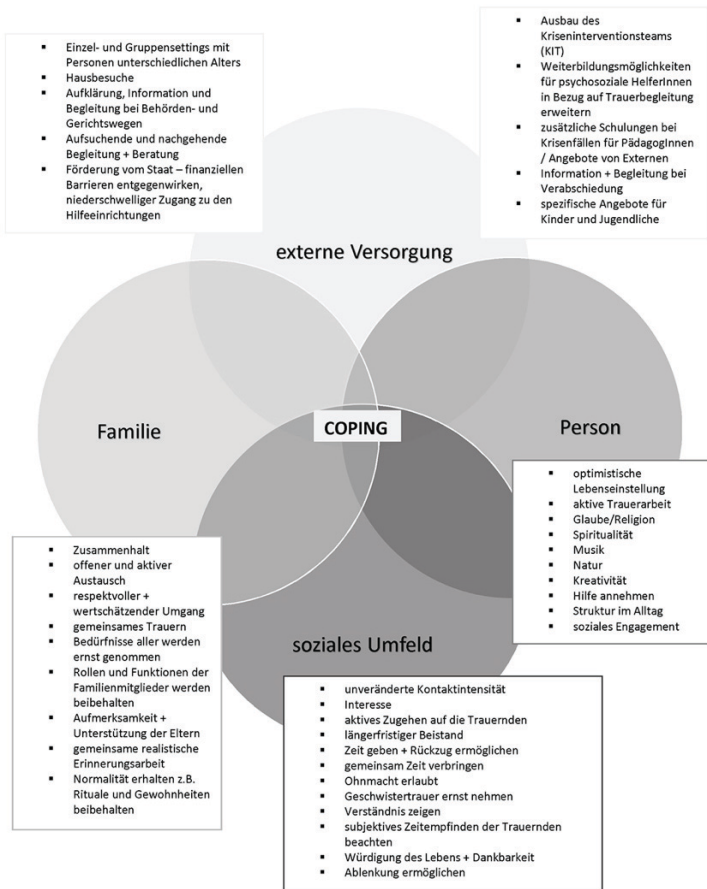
- Einzel- und Gruppensettings mit Personen unterschiedlichen Alters
- Hausbesuche
- Aufklärung, Information und Begleitung bei Behörden- und Gerichtswegen
- Aufsuchende und nachgehende Begleitung + Beratung
- Förderung vom Staat – finanziellen Barrieren entgegenwirken, niederschwelliger Zugang zu den Hilfeeinrichtungen

- Ausbau des Kriseninterventionsteams (KIT)
- Weiterbildungsmöglichkeiten für psychosoziale HelferInnen in Bezug auf Trauerbegleitung erweitern
- zusätzliche Schulungen bei Krisenfällen für PädagogInnen / Angebote von Externen
- Information + Begleitung bei Verabschiedung
- spezifische Angebote für Kinder und Jugendliche

externe Versorgung

Familie

COPING

Person

- optimistische Lebenseinstellung
- aktive Trauerarbeit
- Glaube/Religion
- Spiritualität
- Musik
- Natur
- Kreativität
- Hilfe annehmen
- Struktur im Alltag
- soziales Engagement

- Zusammenhalt
- offener und aktiver Austausch
- respektvoller + wertschätzender Umgang
- gemeinsames Trauern
- Bedürfnisse aller werden ernst genommen
- Rollen und Funktionen der Familienmitglieder werden beibehalten
- Aufmerksamkeit + Unterstützung der Eltern
- gemeinsame realistische Erinnerungsarbeit
- Normalität erhalten z.B. Rituale und Gewohnheiten beibehalten

soziales Umfeld

- unveränderte Kontaktintensität
- Interesse
- aktives Zugehen auf die Trauernden
- längerfristiger Beistand
- Zeit geben + Rückzug ermöglichen
- gemeinsam Zeit verbringen
- Ohnmacht erlaubt
- Geschwistertrauer ernst nehmen
- Verständnis zeigen
- subjektives Zeitempfinden der Trauernden beachten
- Würdigung des Lebens + Dankbarkeit
- Ablenkung ermöglichen